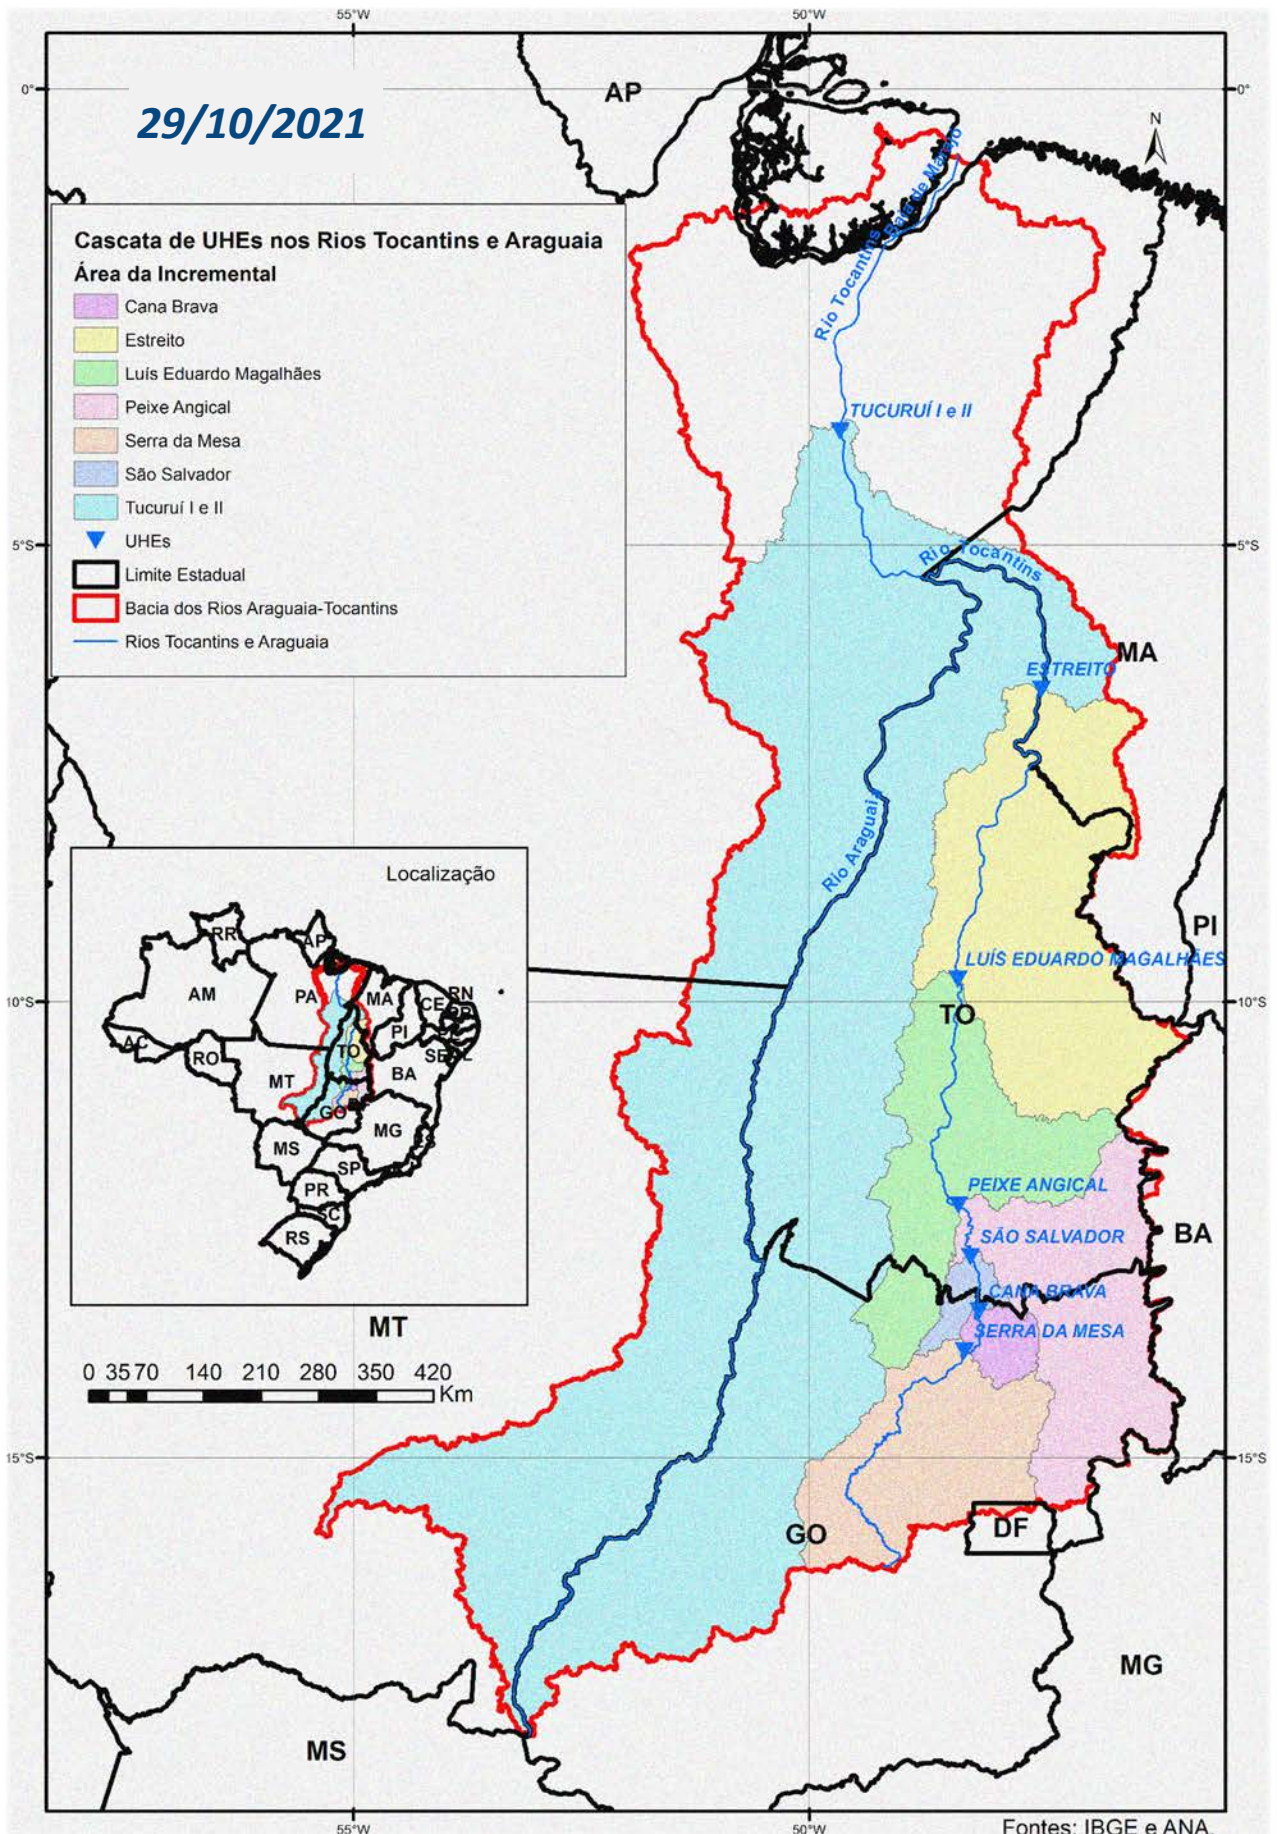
55°W
50°W

0°
0°

29/10/2021

AP

N

Cascata de UHEs nos Rios Tocantins e Araguaia
Área da Incremental
Cana Brava
Estreito
Luís Eduardo Magalhães
Peixe Angical
Serra da Mesa
São Salvador
Tucuruí I e II
UHEs
Limite Estadual
Bacia dos Rios Araguaia-Tocantins
Rios Tocantins e Araguaia

Rio Tocantins
Baía de Marajó

TUCURUÍ I e II

5°S
5°S

Rio Tocantins

MA

ESTREITO

Rio Araguaia

Localização

RR
AP
AM
PA
MA
CE
RN
PB
PE
AL
SE
AC
RO
PI
TO
MT
BA
GO
MG
ES
MS
SP
PR
SC
RS

PI

LUÍS EDUARDO MAGALHÃES

10°S
10°S

TO

PEIXE ANGICAL

SÃO SALVADOR

BA

CANA BRAVA

SERRA DA MESA

MT

0 35 70 140 210 280 350 420
Km

15°S
15°S

GO

DF

MG

MS

55°W
50°W

Fontes: IBGE e ANA